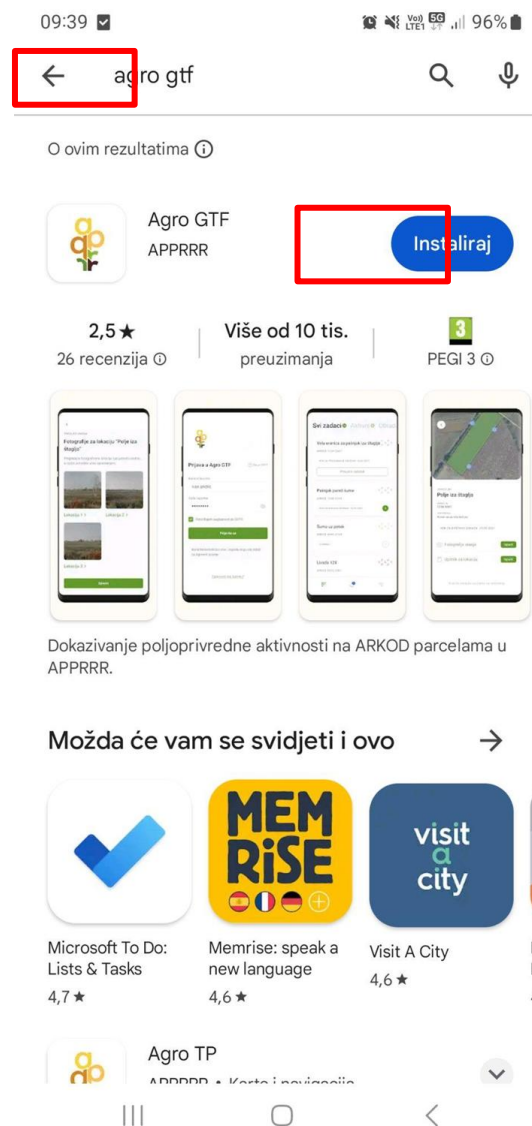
09:39

Vo) LTE1 5G 96%

agro gtf

O ovim rezultatima ⓘ

agro

Agro GTF
APPRRR

Instaliraj

2,5★
26 recenzija ⓘ

Više od 10 tis.
preuzimanja

3
PEGI 3 ⓘ

Fotografije za lokaciju "Polje iza štaglja"

Prijava u Agro GTF

Svi zadaci

Polje iza štaglja

Dokazivanje poljoprivredne aktivnosti na ARKOD parcelama u APPRRR.

Možda će vam se svidjeti i ovo

MEM RiSE

visit a city

Microsoft To Do: Lists & Tasks
4,7★

Memrise: speak a new language
4,6★

Visit A City
4,6★

Agro TP
APPRRR • Karte i navigacija